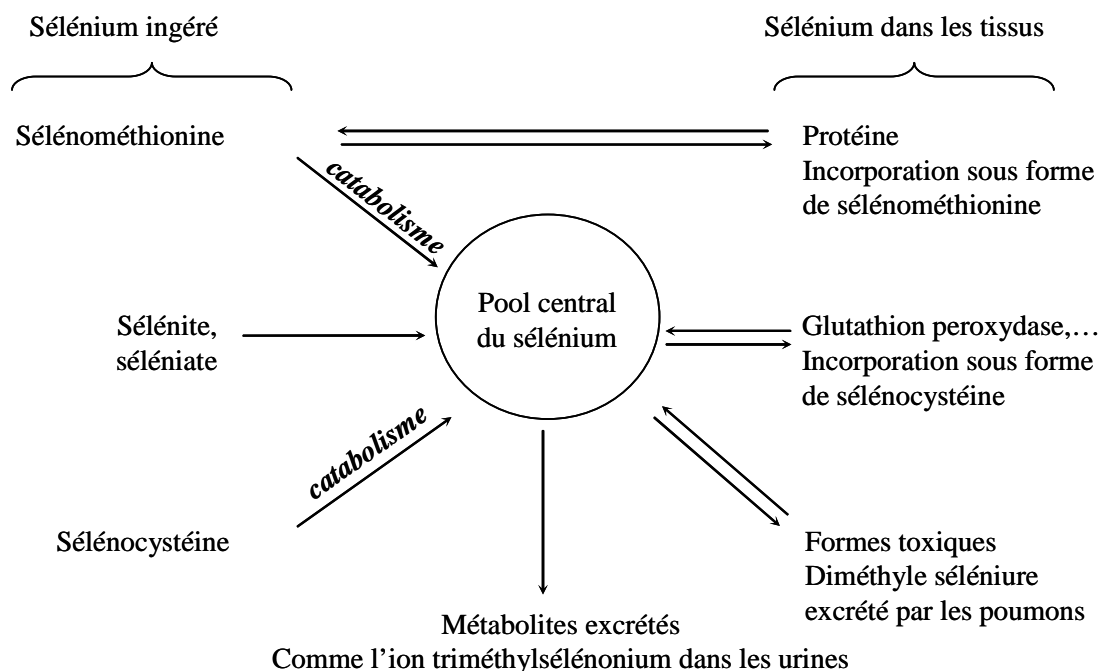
Sélénium ingéré

Sélénium dans les tissus

Sélénométhionine

Protéine
Incorporation sous forme de sélénométhionine

catabolisme

Pool central du sélénium

Sélénite, séléniate

Glutathion peroxydase,…
Incorporation sous forme de sélénocystéine

catabolisme

Sélénocystéine

Formes toxiques
Diméthyle séléniure excrété par les poumons

Métabolites excrétés
Comme l'ion triméthylsélénonium dans les urines